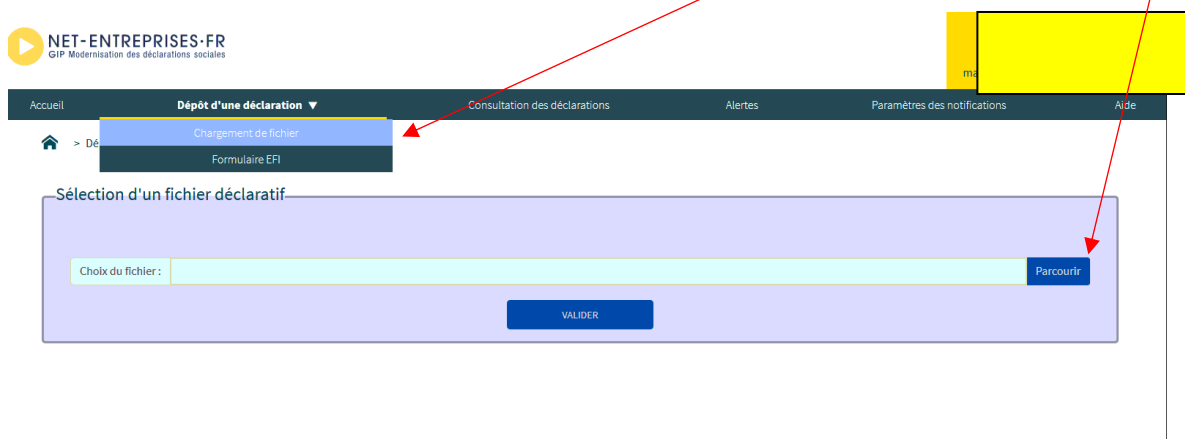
NET-ENTREPRISES·FR
GIP Modernisation des déclarations sociales

ma

Accueil
Dépôt d'une déclaration ▼
Consultation des déclarations
Alertes
Paramètres des notifications
Aide

Chargement de fichier
Formulaire EFI

> Dé

Sélection d'un fichier déclaratif

Choix du fichier :
Parcourir

VALIDER